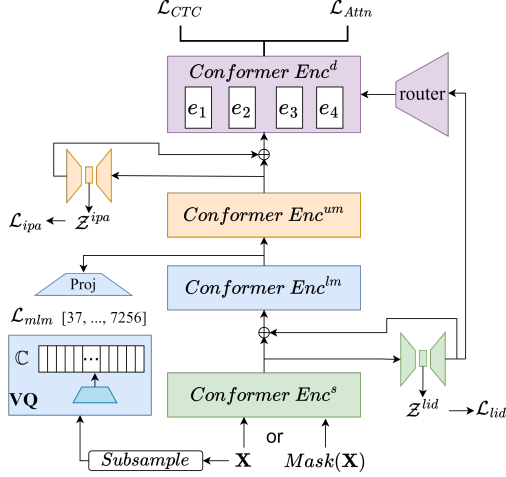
$\mathcal{L}_{CTC}$ $\mathcal{L}_{Attn}$

$Conformer\ Enc^d$

$e_1$ $e_2$ $e_3$ $e_4$

router

$\oplus$

$\mathcal{L}_{ipa}$ $\mathcal{Z}^{ipa}$

$Conformer\ Enc^{um}$

Proj

$Conformer\ Enc^{lm}$

$\mathcal{L}_{mlm}$ [37, ..., 7256]

$\mathbb{C}$ ...

**VQ**

$\oplus$

$Conformer\ Enc^s$

$\mathcal{Z}^{lid}$ $\mathcal{L}_{lid}$

$Subsample$ $\mathbf{X}$ or $Mask(\mathbf{X})$